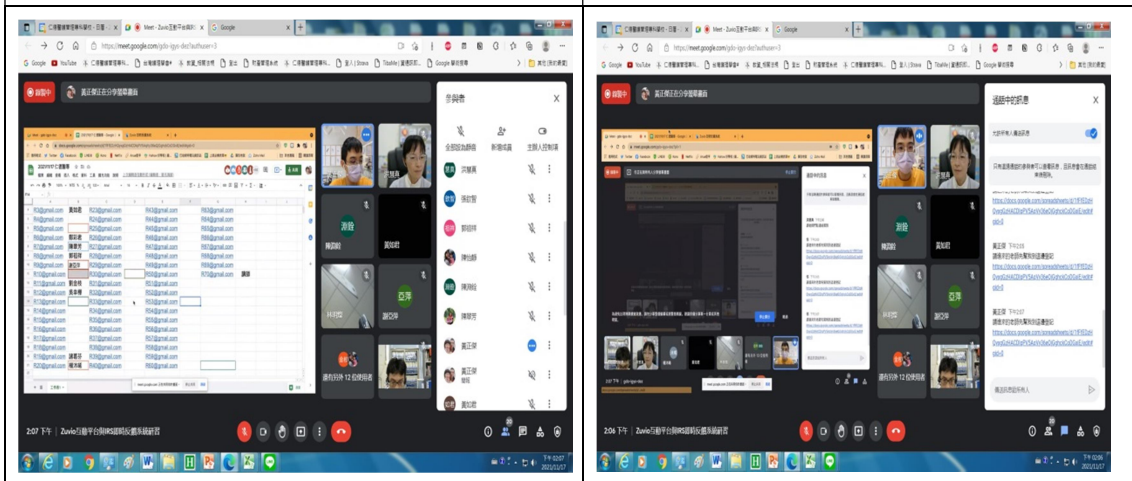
Meet - Zuvio互動平台與IRS X

Google

https://meet.google.com/gdo-igyo-dei?authuser=3

錄製中

黃正傑正在分享螢幕畫面

參與者

全部設為靜音

新增成員

主辦人控制項

張家瑋

陳國欽

黃如君

亞萍

謝亞萍

還有另外 12 位使用者

2:07 下午 | Zuvio互動平台與IRS即時反饋系統研習

下午 02:07
2021/11/17

Meet - Zuvio互動平台與IRS X

Google

https://meet.google.com/gdo-igyo-dei?authuser=3

錄製中

黃正傑正在分享螢幕畫面

通話中的訊息

允許所有人傳送訊息

只有通話參與者才能看到訊息，且訊息會在通話結束後刪除。

黃正傑 下午2:06
請填寫問卷

https://docs.google.com/spreadsheets/d/1

黃正傑 下午2:07
請填寫問卷

https://docs.google.com/spreadsheets/d/1

傳送訊息給所有人

陳國欽

黃如君

亞萍

謝亞萍

2:06 下午 | Zuvio互動平台與IRS即時反饋系統研習

下午 02:06
2021/11/17